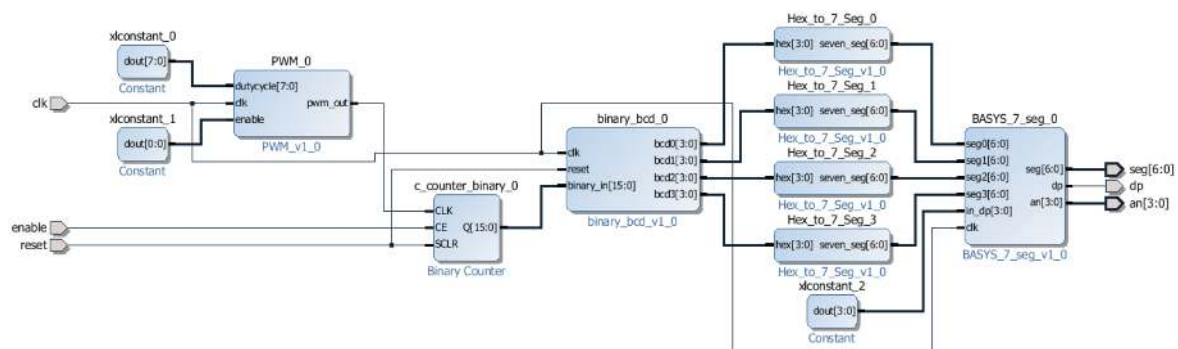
xlconstant_0
dout[7:0]
Constant
PWM_0
dutycycle[7:0]
clk
pwm_out
enable
PWM_v1_0
clk
xlconstant_1
dout[0:0]
Constant
binary_bcd_0
clk
reset
binary_in[15:0]
bcd0[3:0]
bcd1[3:0]
bcd2[3:0]
bcd3[3:0]
binary_bcd_v1_0
c_counter_binary_0
CLK
CE
SCLR
Q[15:0]
Binary Counter
enable
reset
Hex_to_7_Seg_0
hex[3:0] seven_seg[6:0]
Hex_to_7_Seg_v1_0
Hex_to_7_Seg_1
hex[3:0] seven_seg[6:0]
Hex_to_7_Seg_v1_0
Hex_to_7_Seg_2
hex[3:0] seven_seg[6:0]
Hex_to_7_Seg_v1_0
Hex_to_7_Seg_3
hex[3:0] seven_seg[6:0]
Hex_to_7_Seg_v1_0
xlconstant_2
dout[3:0]
Constant
BASYS_7_seg_0
seg0[6:0]
seg1[6:0]
seg2[6:0]
seg3[6:0]
in_dp[3:0]
clk
seg[6:0]
dp
an[3:0]
BASYS_7_seg_v1_0
seg[6:0]
dp
an[3:0]